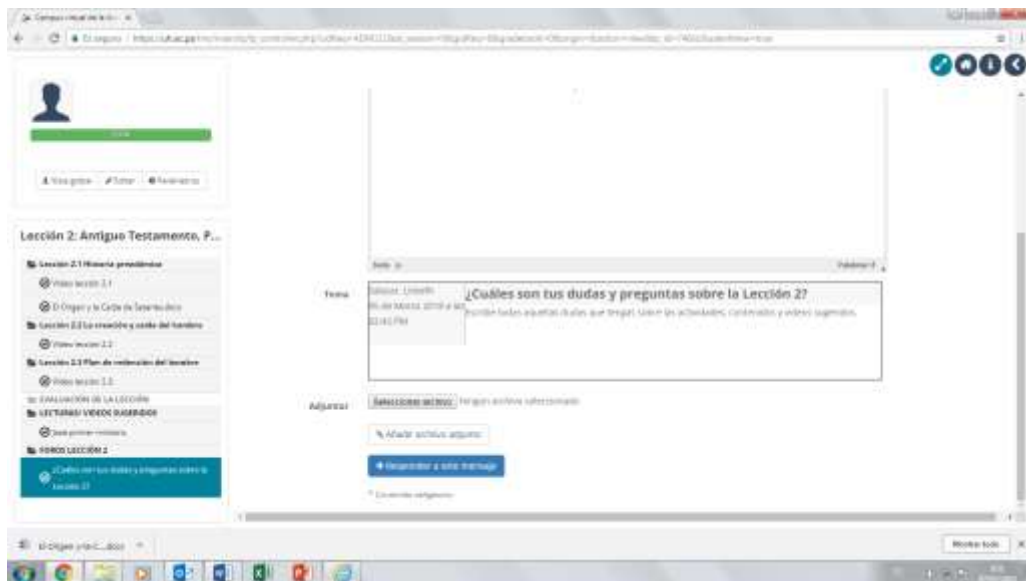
Campus virtual de la U... ×

Es seguro | https://utuac.pe/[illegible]

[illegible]

Lección 2: Antiguo Testamento, P...

Lección 2.1 Historia preadámica

Video lección 2.1

El Origen y la Caída de Satanás.docx

Lección 2.2 La creación y caída del hombre

Video lección 2.2

Lección 2.3 Plan de redención del hombre

Video lección 2.3

EVALUACIÓN DE LA LECCIÓN

LECTURAS/ VIDEOS SUGERIDOS

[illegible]

FOROS LECCIÓN 2

¿Cuáles son tus dudas y preguntas sobre la Lección 2?

Tema

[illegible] 05 de Marzo 2018 a las 02:43 PM

¿Cuáles son tus dudas y preguntas sobre la Lección 2?

Escribe todas aquellas dudas que tengas sobre las actividades, contenidos y videos sugeridos.

Adjuntar

Seleccionar archivo Ningún archivo seleccionado

Añadir archivo adjunto

Responder a este mensaje

* Contenido obligatorio

El Origen y la C....docx

Mostrar todo